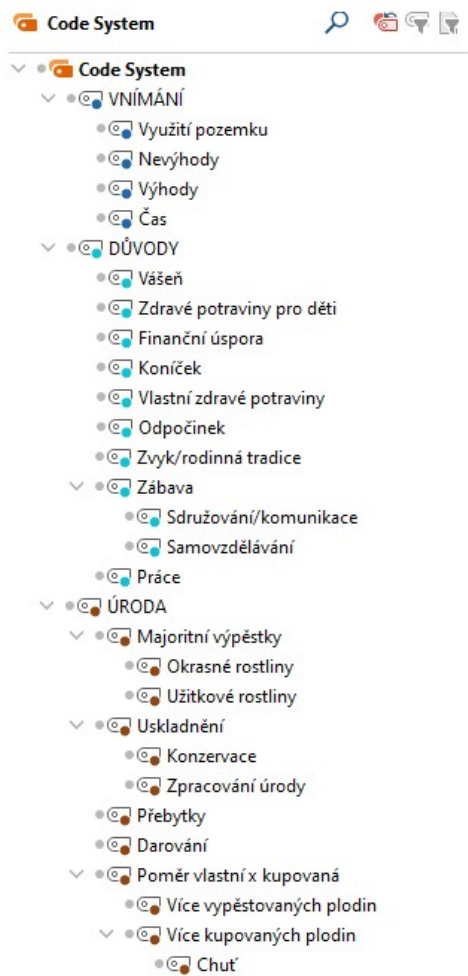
Code System

Code System
VNÍMÁNÍ
Využití pozemku
Nevýhody
Výhody
Čas
DŮVODY
Vášeň
Zdravé potraviny pro děti
Finanční úspora
Koníček
Vlastní zdravé potraviny
Odpočinek
Zvyk/rodinná tradice
Zábava
Sdružování/komunikace
Samovzdělávání
Práce
ÚRODA
Majoritní výpěstky
Okrasné rostliny
Užitkové rostliny
Uskladnění
Konzervace
Zpracování úrody
Přebytky
Darování
Poměr vlastní x kupovaná
Více vypěstovaných plodin
Více kupovaných plodin
Chuť